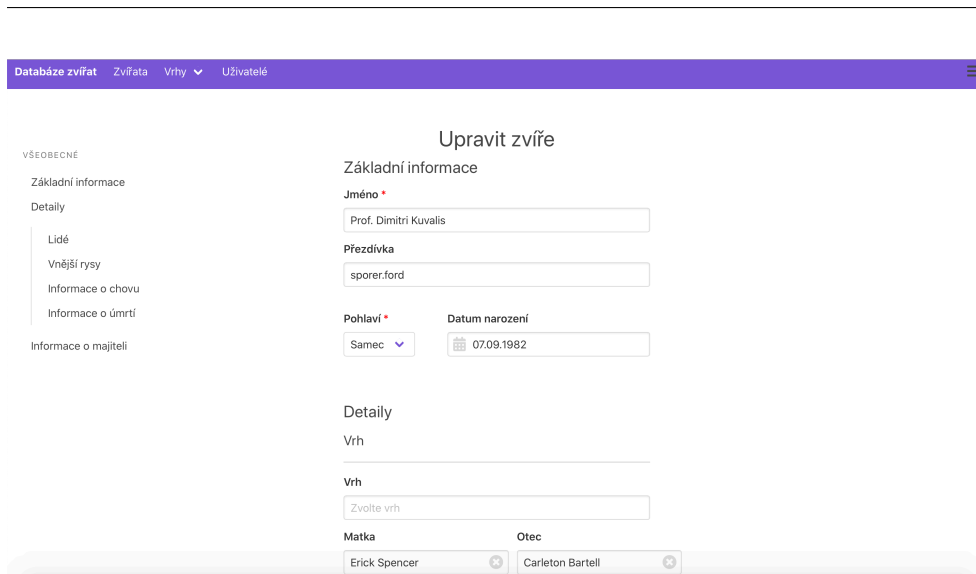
Databáze zvířat Zvířata Vrhy Uživatelé

VŠEOBECNÉ

Základní informace

Detaily

Lidé

Vnější rysy

Informace o chovu

Informace o úmrtí

Informace o majiteli

Upravit zvíře

Základní informace

Jméno *

Prof. Dimitri Kuvalis

Přezdívka

sporer.ford

Pohlaví *

Samec

Datum narození

07.09.1982

Detaily

Vrh

Vrh

Zvolte vrh

Matka

Erick Spencer

Otec

Carleton Bartell